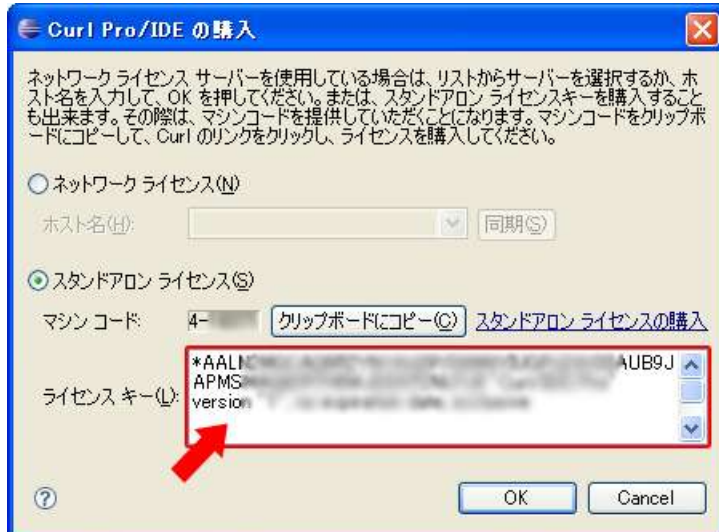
Curl Pro/IDE の購入

ネットワーク ライセンス サーバーを使用している場合は、リストからサーバーを選択するか、ホスト名を入力して、OK を押してください。または、スタンドアロン ライセンスキーを購入することも出来ます。その際は、マシンコードを提供していただくことになります。マシンコードをクリップボードにコピーして、Curl のリンクをクリックし、ライセンスを購入してください。

ネットワーク ライセンス(N)

ホスト名(H):

同期(S)

スタンドアロン ライセンス(S)

マシン コード: 4-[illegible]

クリップボードにコピー(C)

スタンドアロン ライセンスの購入

ライセンス キー(L):

*AALN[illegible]AUB9J
APMS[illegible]
version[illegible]

OK

Cancel